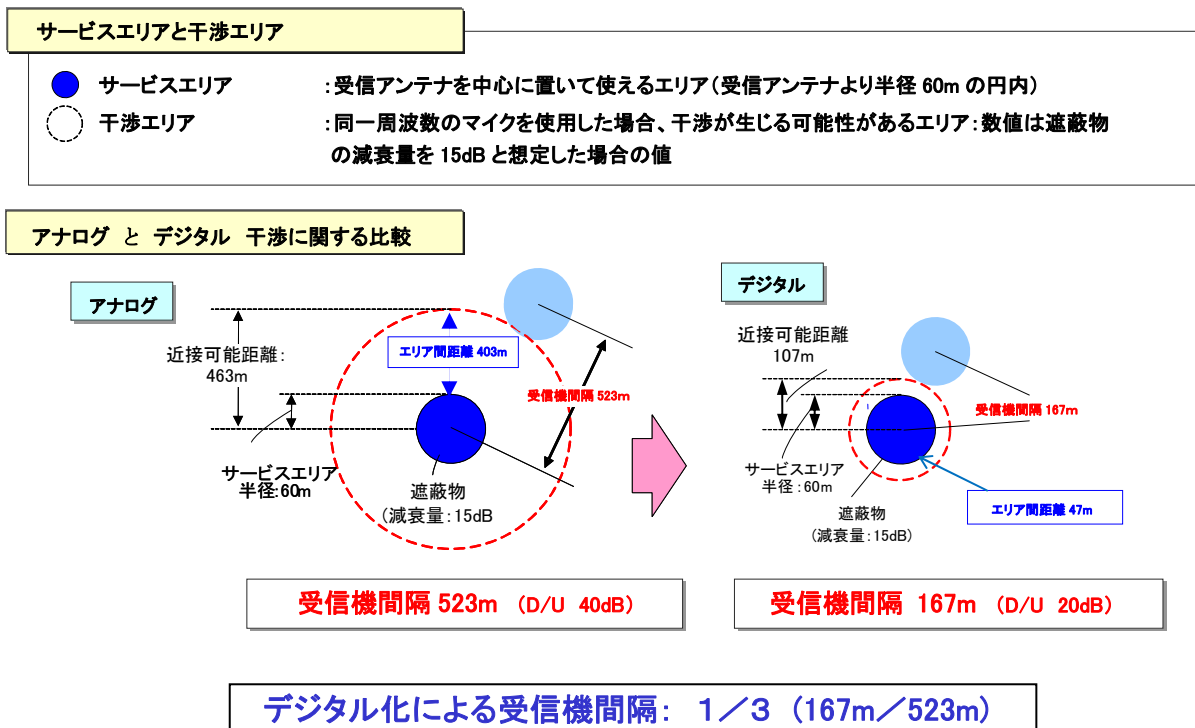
サービスエリアと干渉エリア

サービスエリア　:受信アンテナを中心に置いて使えるエリア（受信アンテナより半径 60m の円内）

干渉エリア　:同一周波数のマイクを使用した場合、干渉が生じる可能性があるエリア：数値は遮蔽物の減衰量を 15dB と想定した場合の値

アナログ と デジタル 干渉に関する比較

アナログ

近接可能距離：463m

エリア間距離 403m

受信機間隔 523m

サービスエリア半径:60m

遮蔽物（減衰量：15dB

デジタル

近接可能距離 107m

受信機間隔 167m

サービスエリア半径：60m

遮蔽物（減衰量：15dB）

エリア間距離 47m

受信機間隔 523m （D/U 40dB）

受信機間隔 167m （D/U 20dB）

デジタル化による受信機間隔： 1／3 （167m／523m）